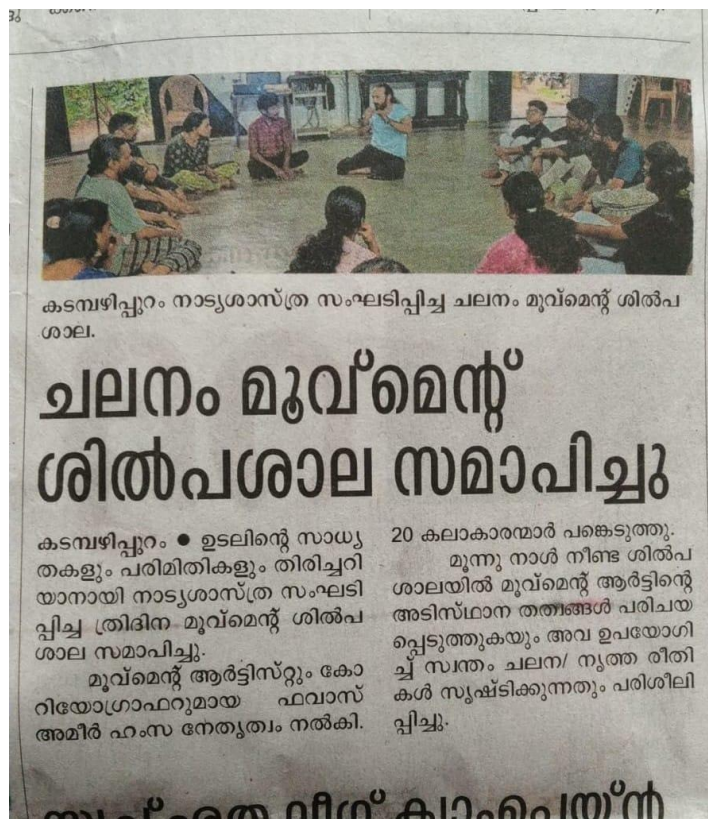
കടമ്പഴിപ്പുറം നാട്യശാസ്ത്ര സംഘടിപ്പിച്ച ചലനം മൂവ്മെന്റ് ശിൽപ ശാല.

ചലനം മൂവ്മെന്റ് ശിൽപശാല സമാപിച്ചു

കടമ്പഴിപ്പുറം ● ഉടലിന്റെ സാധ്യതകളും പരിമിതികളും തിരിച്ചറിയാനായി നാട്യശാസ്ത്ര സംഘടിപ്പിച്ച ത്രിദിന മൂവ്മെന്റ് ശിൽപശാല സമാപിച്ചു.

മൂവ്മെന്റ് ആർട്ടിസ്റ്റും കോറിയോഗ്രാഫറുമായ ഫവാസ് അമീർ ഹംസ നേതൃത്വം നൽകി. 20 കലാകാരന്മാർ പങ്കെടുത്തു.

മൂന്നു നാൾ നീണ്ട ശിൽപശാലയിൽ മൂവ്മെന്റ് ആർട്ടിന്റെ അടിസ്ഥാന തത്വങ്ങൾ പരിചയപ്പെടുത്തുകയും അവ ഉപയോഗിച്ച് സ്വന്തം ചലന/ നൃത്ത രീതികൾ സൃഷ്ടിക്കുന്നതും പരിശീലിപ്പിച്ചു.

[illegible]